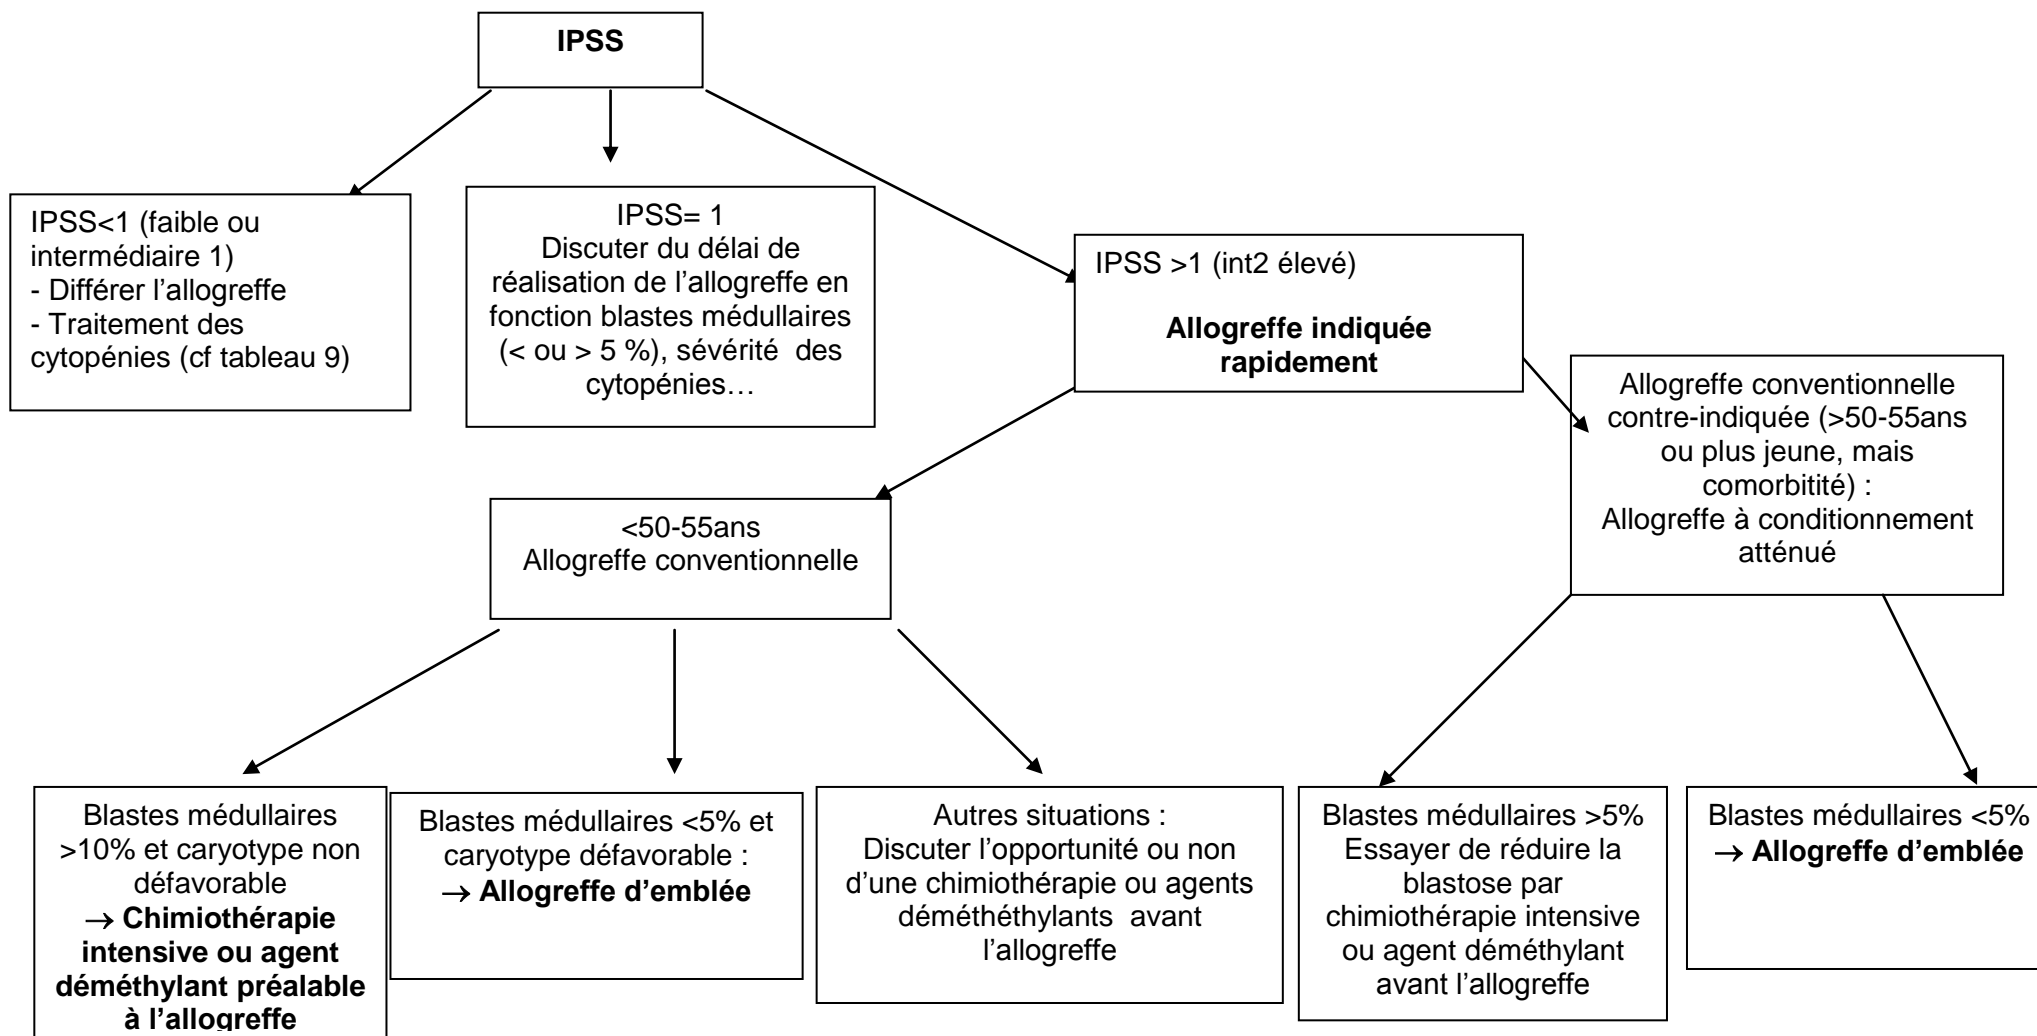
IPSS

IPSS<1 (faible ou intermédiaire 1)
- Différer l'allogreffe
- Traitement des cytopénies (cf tableau 9)

IPSS= 1
Discuter du délai de réalisation de l'allogreffe en fonction blastes médullaires (< ou > 5 %), sévérité des cytopénies…

IPSS >1 (int2 élevé)

**Allogreffe indiquée rapidement**

<50-55ans
Allogreffe conventionnelle

Allogreffe conventionnelle contre-indiquée (>50-55ans ou plus jeune, mais comorbitité) :
Allogreffe à conditionnement atténué

Blastes médullaires >10% et caryotype non défavorable
→ **Chimiothérapie intensive ou agent déméthylant préalable à l'allogreffe**

Blastes médullaires <5% et caryotype défavorable :
→ **Allogreffe d'emblée**

Autres situations :
Discuter l'opportunité ou non d'une chimiothérapie ou agents déméthéthylants avant l'allogreffe

Blastes médullaires >5%
Essayer de réduire la blastose par chimiothérapie intensive ou agent déméthylant avant l'allogreffe

Blastes médullaires <5%
→ **Allogreffe d'emblée**